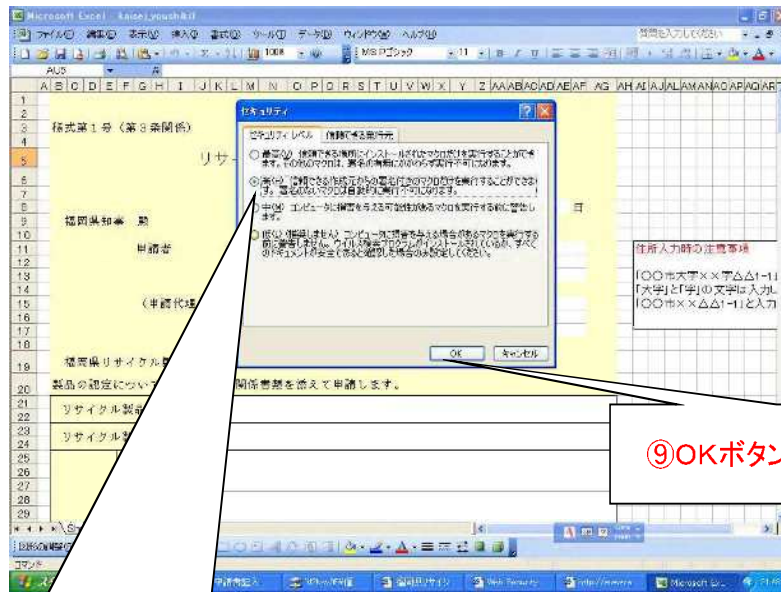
Microsoft Excel - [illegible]

ファイル(F) 編集(E) 表示(V) 挿入(I) 書式(O) ツール(T) データ(D) ウィンドウ(W) ヘルプ(H)

質問を入力してください

100% MS Pゴシック 11

AU5

A B C D E F G H I J K L M N O P Q R S T U V W X Y Z AA AB AC AD AE AF AG AH AI AJ AK AL AM AN AO AP AQ AR

様式第1号（第3条関係）

リサー

福岡県知事　殿

日

申請者

（申請代理

福岡県リサイクル

製品の認定について　関係書類を添えて申請します。

リサイクル製

リサイクル製

住所入力時の注意事項

「○○市大字××字△△1-1」
「大字」と「字」の文字は入力し
「○○市××△△1-1」と入力

セキュリティ

セキュリティ レベル　信頼できる発行元

最高(V) 信頼できる場所にインストールされたマクロだけを実行することができます。その他のマクロは、署名の有無にかかわらず実行不可になります。

高(H) 信頼できる作成元からの署名付きのマクロだけを実行することができます。署名のないマクロは自動的に実行不可になります。

中(M) コンピュータに損害を与える可能性があるマクロを実行する前に警告します。

低(L) (推奨しません) コンピュータに損害を与える可能性があるマクロを実行する前に警告しません。ウイルス検索プログラムがインストールされている場合、すべてのドキュメントが安全であると確認した場合のみ設定してください。

OK　キャンセル

⑨OKボタン

コマンド

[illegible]